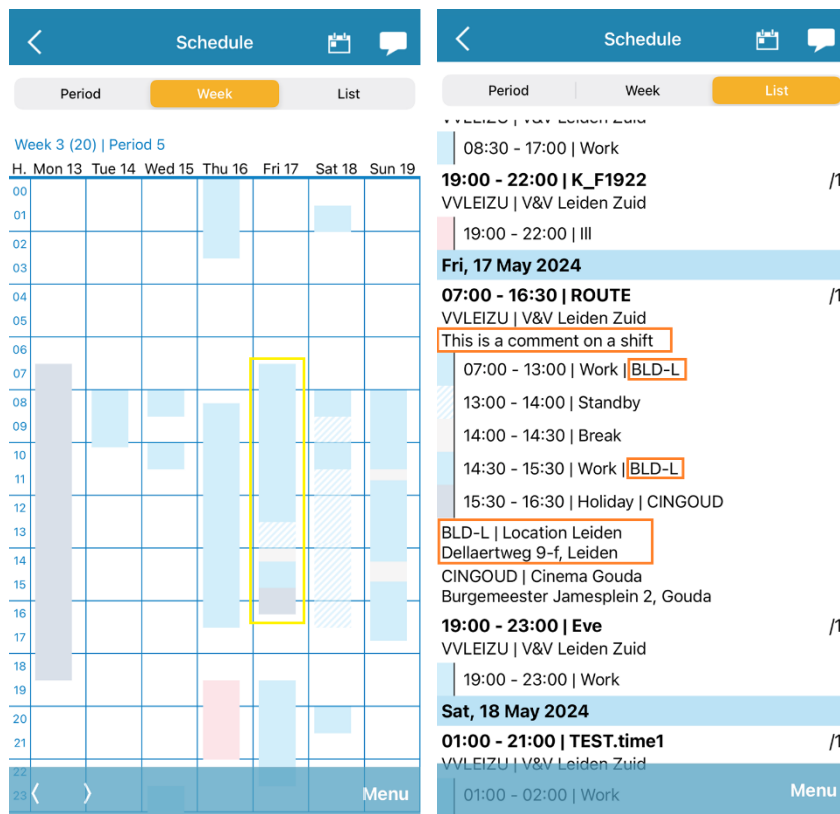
Schedule

Period
Week
List

Week 3 (20) | Period 5

H. Mon 13 Tue 14 Wed 15 Thu 16 Fri 17 Sat 18 Sun 19

00
01
02
03
04
05
06
07
08
09
10
11
12
13
14
15
16
17
18
19
20
21
22
23

Menu

Schedule

Period
Week
List

VVLEIZU | V&V Leiden Zuid
08:30 - 17:00 | Work

19:00 - 22:00 | K_F1922
/1
VVLEIZU | V&V Leiden Zuid
19:00 - 22:00 | Ill

Fri, 17 May 2024

07:00 - 16:30 | ROUTE
/1
VVLEIZU | V&V Leiden Zuid
This is a comment on a shift
07:00 - 13:00 | Work | BLD-L
13:00 - 14:00 | Standby
14:00 - 14:30 | Break
14:30 - 15:30 | Work | BLD-L
15:30 - 16:30 | Holiday | CINGOUD
BLD-L | Location Leiden
Dellaertweg 9-f, Leiden
CINGOUD | Cinema Gouda
Burgemeester Jamesplein 2, Gouda

19:00 - 23:00 | Eve
/1
VVLEIZU | V&V Leiden Zuid
19:00 - 23:00 | Work

Sat, 18 May 2024

01:00 - 21:00 | TEST.time1
/1
VVLEIZU | V&V Leiden Zuid
01:00 - 02:00 | Work

Menu